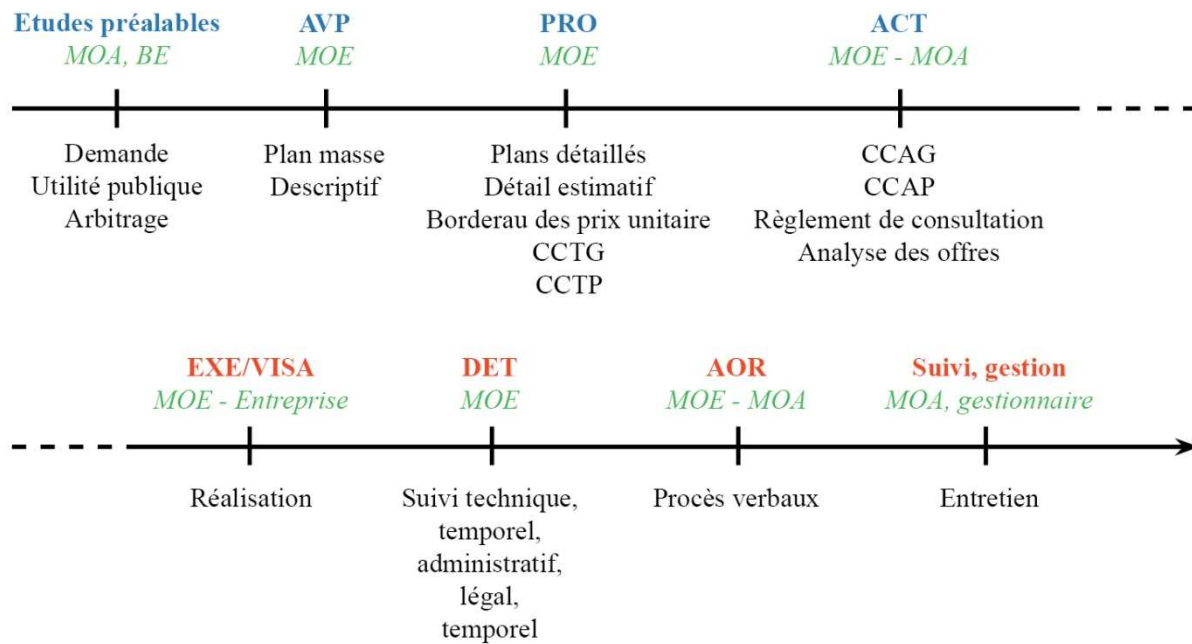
Etudes préalables
MOA, BE

Demande
Utilité publique
Arbitrage

AVP
MOE

Plan masse
Descriptif

PRO
MOE

Plans détaillés
Détail estimatif
Borderau des prix unitaire
CCTG
CCTP

ACT
MOE - MOA

CCAG
CCAP
Règlement de consultation
Analyse des offres

EXE/VISA
MOE - Entreprise

Réalisation

DET
MOE

Suivi technique, temporel, administratif, légal, temporel

AOR
MOE - MOA

Procès verbaux

Suivi, gestion
MOA, gestionnaire

Entretien